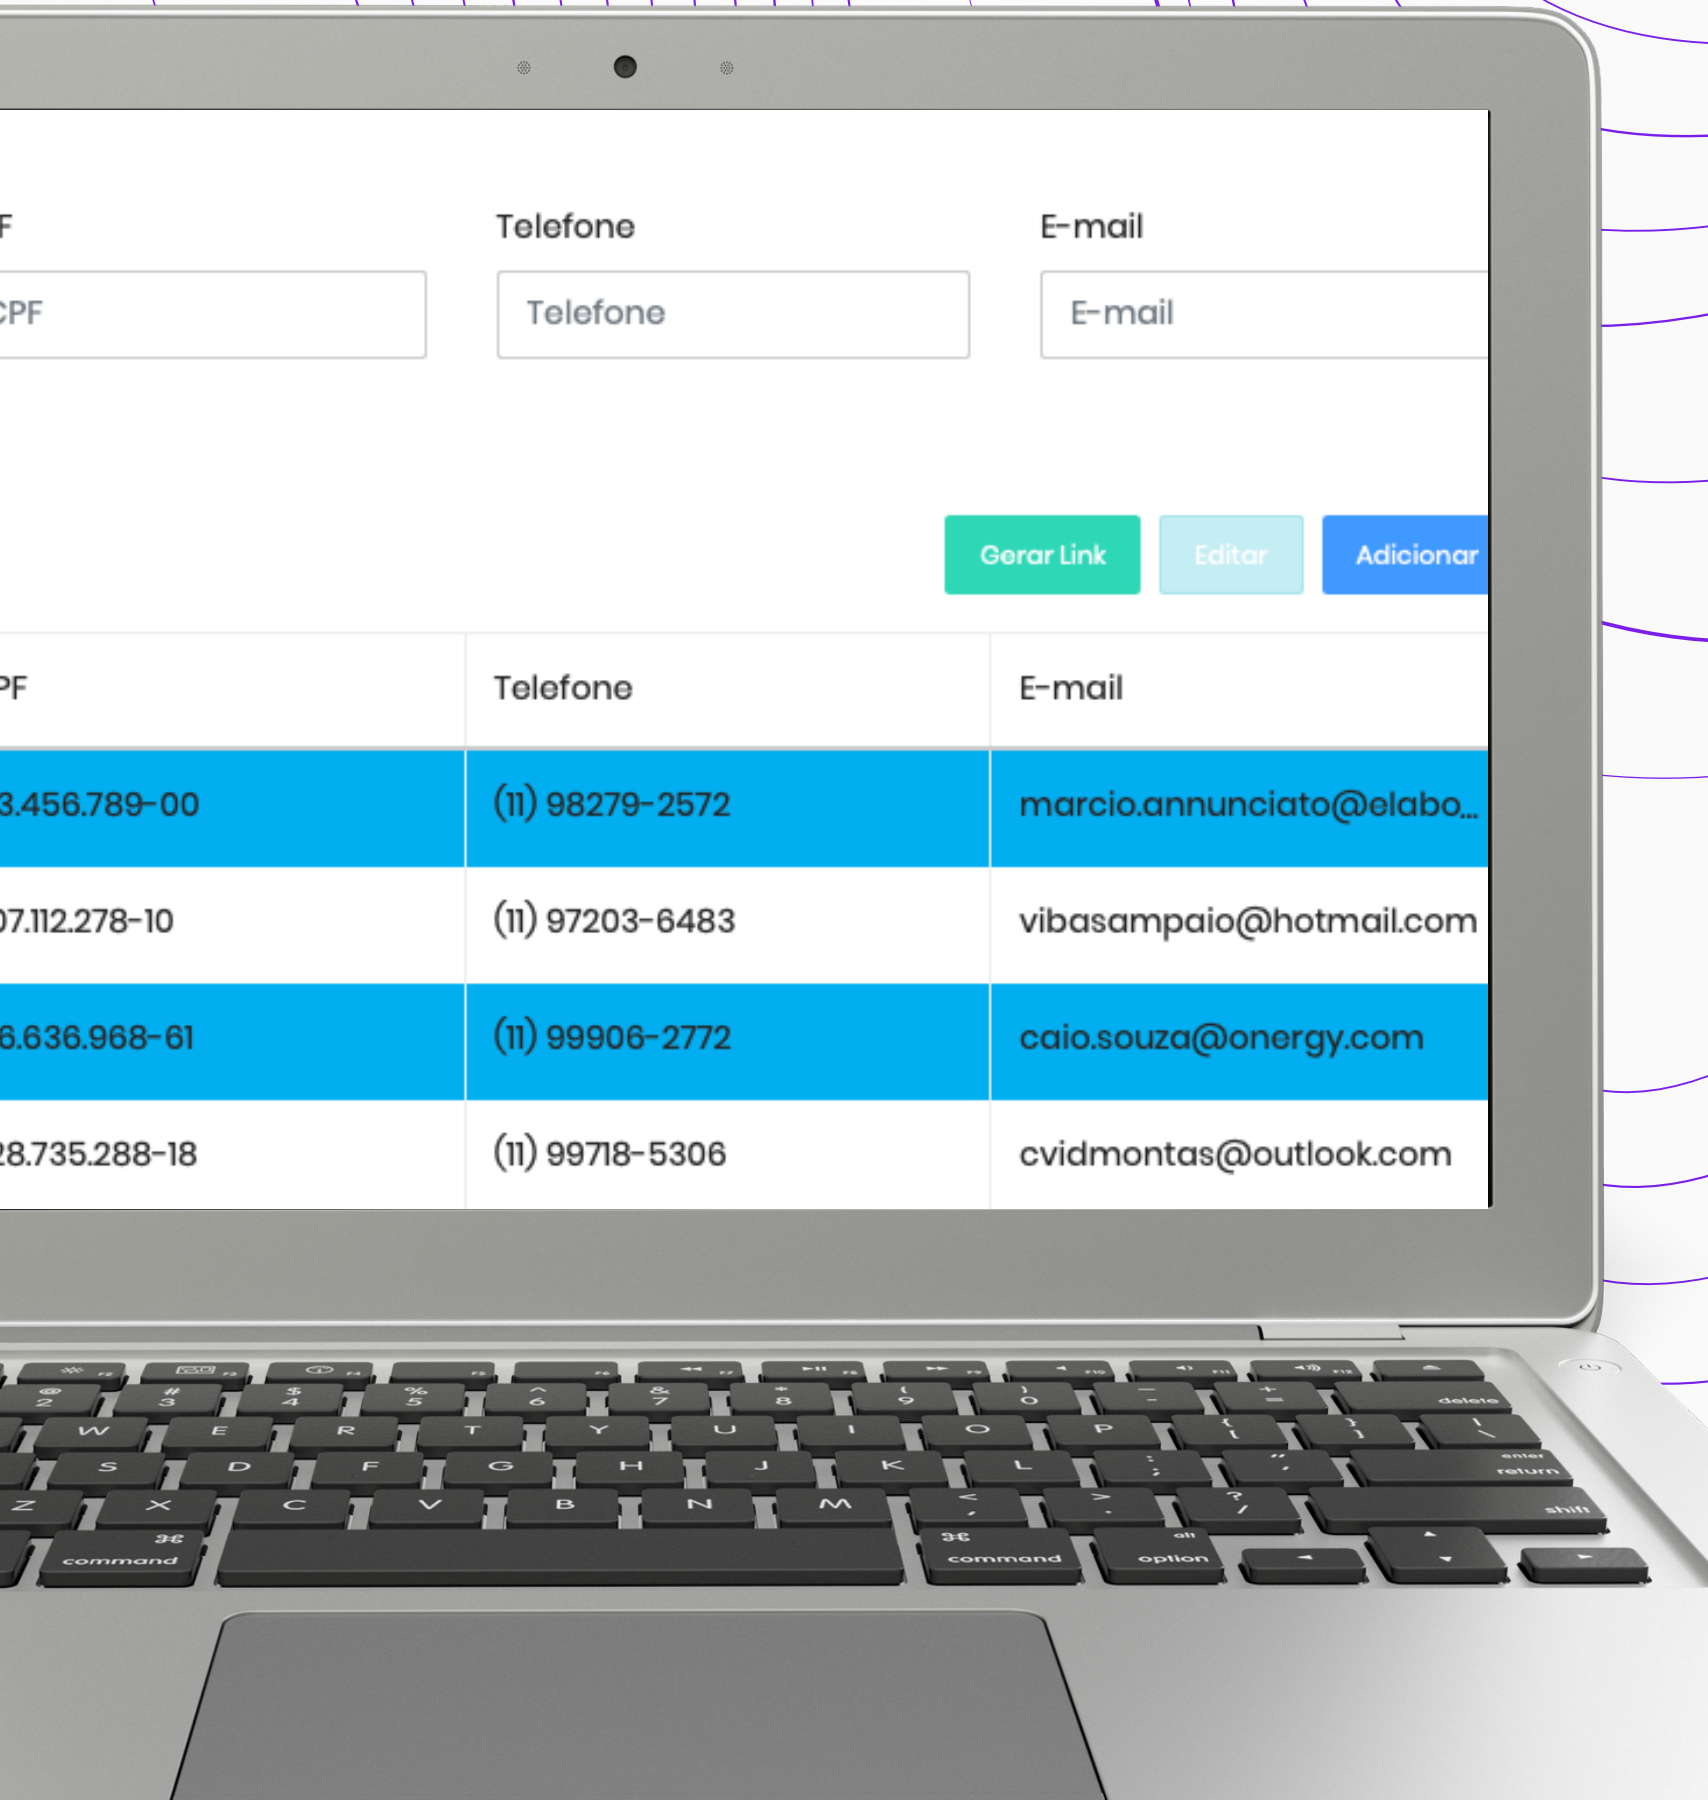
F

CPF

Telefone

Telefone

E-mail

E-mail

Gerar Link

Editar

Adicionar

| PF | Telefone | E-mail |
|---|---|---|
| 3.456.789-00 | (11) 98279-2572 | marcio.annunciato@elabo... |
| 07.112.278-10 | (11) 97203-6483 | vibasampaio@hotmail.com |
| 6.636.968-61 | (11) 99906-2772 | caio.souza@onergy.com |
| 28.735.288-18 | (11) 99718-5306 | cvidmontas@outlook.com |

@ 2 # 3 $ 4 % 5 ^ 6 & 7 * 8 ( 9 ) 0 — + = delete

W E R T Y U I O P { [ } ] | \

S D F G H J K L : ; " ' enter return

Z X C V B N M < , > . ? / shift

⌘ command ⌘ command alt option